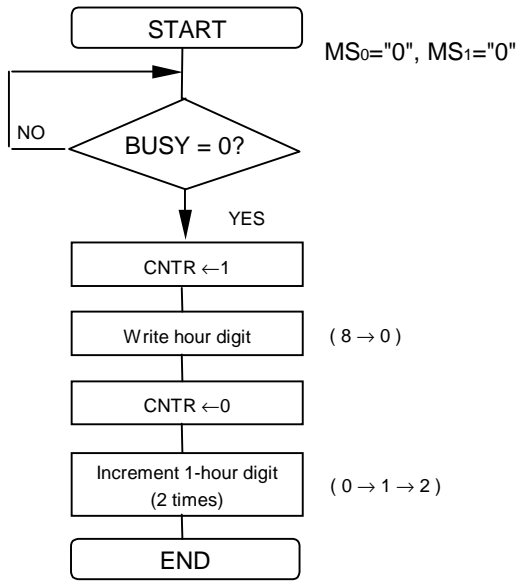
START

MS$_0$="0", MS$_1$="0"

NO

BUSY = 0?

YES

CNTR $\leftarrow$1

Write hour digit

( 8 $\rightarrow$ 0 )

CNTR $\leftarrow$0

Increment 1-hour digit (2 times)

( 0 $\rightarrow$ 1 $\rightarrow$ 2 )

END